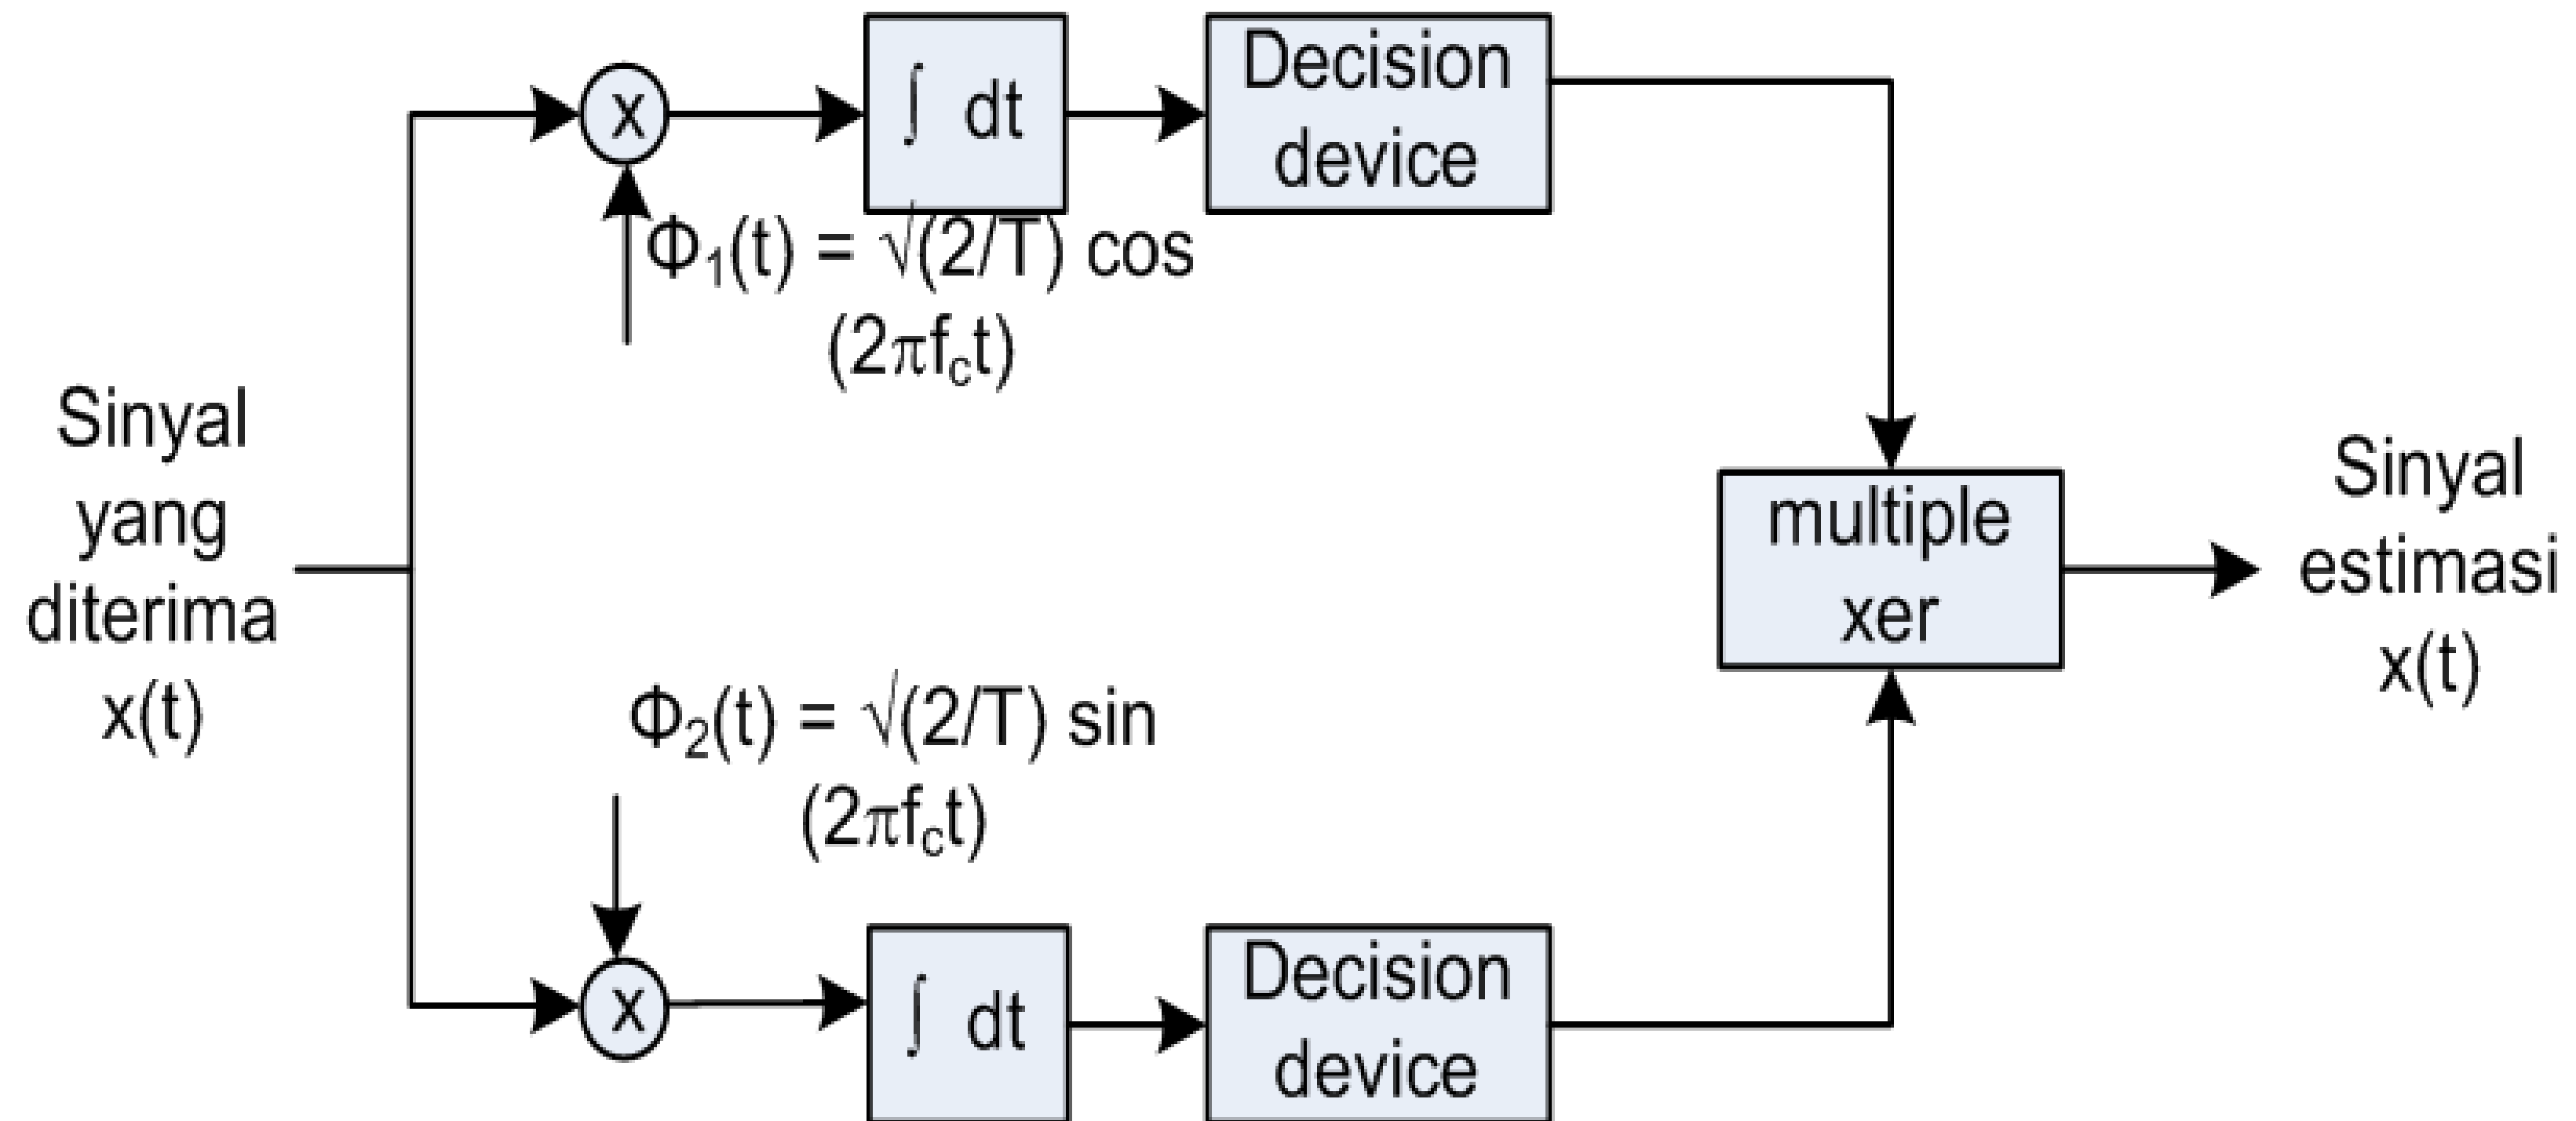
x

$\int$ dt

Decision device

$\Phi_1(t) = \sqrt{(2/T)}$ cos $(2\pi f_c t)$

Sinyal yang diterima x(t)

multiple xer

Sinyal estimasi x(t)

$\Phi_2(t) = \sqrt{(2/T)}$ sin $(2\pi f_c t)$

x

$\int$ dt

Decision device